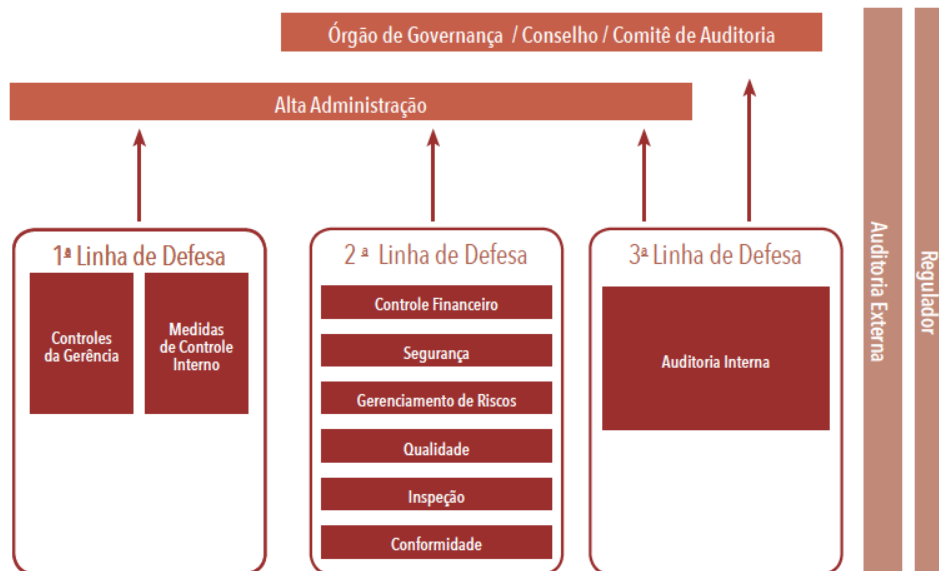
Órgão de Governança / Conselho / Comitê de Auditoria

Alta Administração

1ª Linha de Defesa

Controles da Gerência

Medidas de Controle Interno

2 ª Linha de Defesa

Controle Financeiro

Segurança

Gerenciamento de Riscos

Qualidade

Inspeção

Conformidade

3ª Linha de Defesa

Auditoria Interna

Auditoria Externa

Regulador